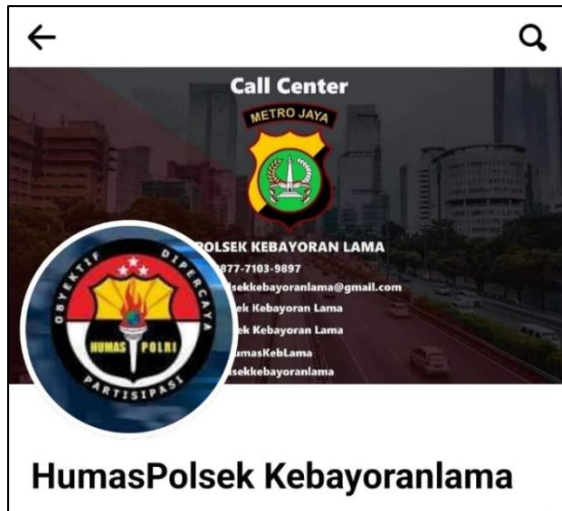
Call Center

METRO JAYA

OBYEKTIF DIPERCAYA
HUMAS POLRI
PARTISIPASI

POLSEK KEBAYORAN LAMA
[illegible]877-7103-9897
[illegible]sekkebayoranlama@gmail.com
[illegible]k Kebayoran Lama
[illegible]ek Kebayoran Lama
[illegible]umasKebLama
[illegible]sekkebayoranlama

HumasPolsek Kebayoranlama